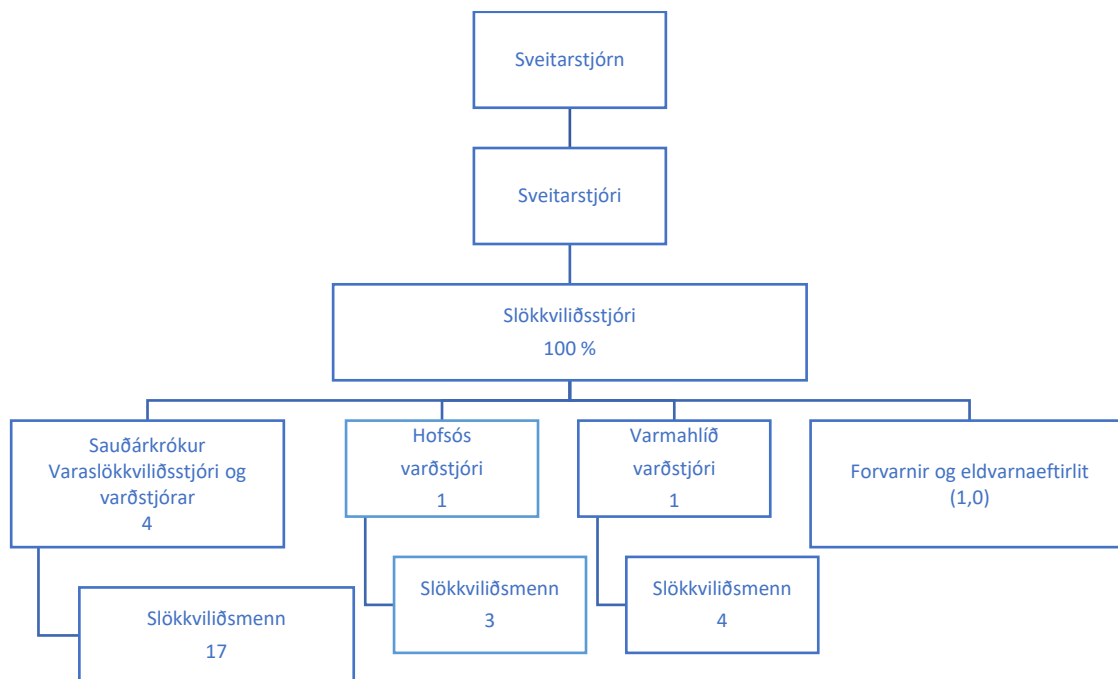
Sveitarstjórn

Sveitarstjóri

Slökkviliðsstjóri
100 %

Sauðárkrókur
Varaslökkviliðsstjóri og varðstjórar
4

Slökkviliðsmenn
17

Hofsós
varðstjóri
1

Slökkviliðsmenn
3

Varmahlíð
varðstjóri
1

Slökkviliðsmenn
4

Forvarnir og eldvarnaeftirlit
(1,0)